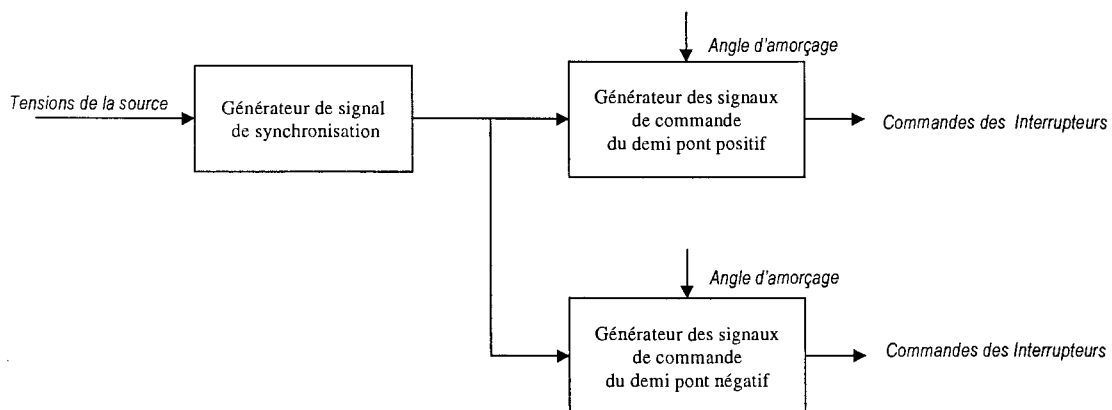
Angle d'amorçage

Tensions de la source

Générateur de signal de synchronisation

Générateur des signaux de commande du demi pont positif

Commandes des Interrupteurs

Angle d'amorçage

Générateur des signaux de commande du demi pont négatif

Commandes des Interrupteurs